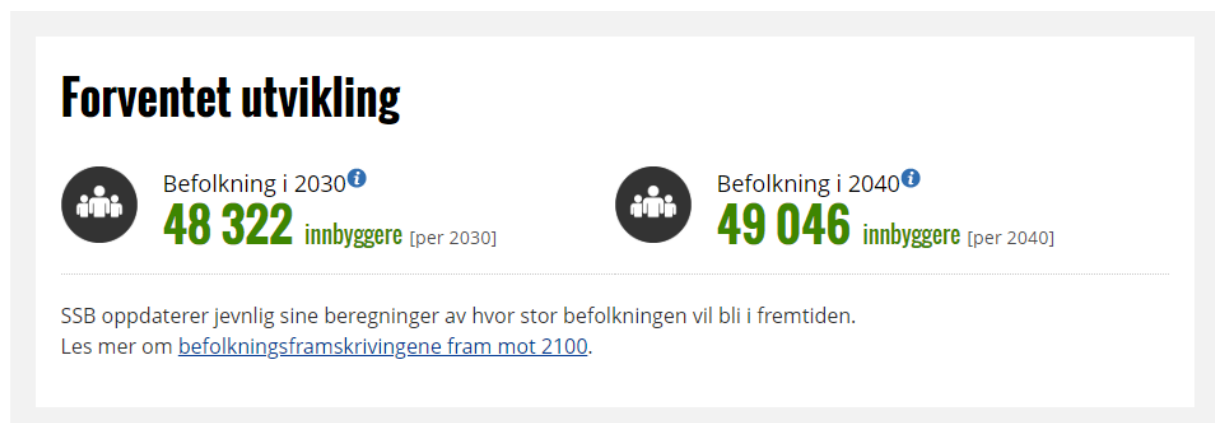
Forventet utvikling

Befolkning i 2030
48 322 innbyggere [per 2030]

Befolkning i 2040
49 046 innbyggere [per 2040]

SSB oppdaterer jevnlig sine beregninger av hvor stor befolkningen vil bli i fremtiden.
Les mer om befolkningsframskrivingene fram mot 2100.